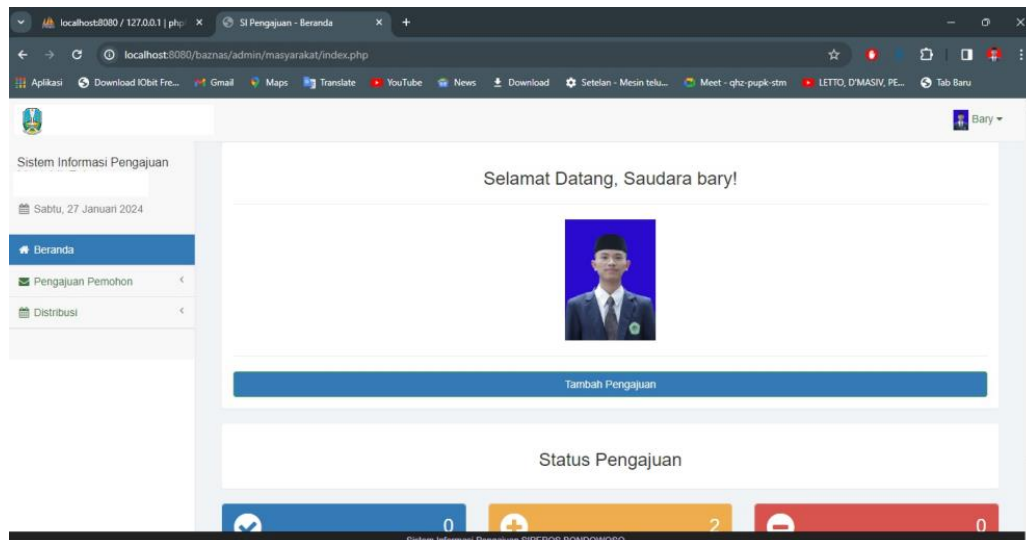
localhost:8080 / 127.0.0.1 | php ×
SI Pengajuan - Beranda ×
+

localhost:8080/baznas/admin/masyarakat/index.php

Aplikasi Download IObit Fre... Gmail Maps Translate YouTube News Download Setelan - Mesin telu... Meet - qhz-pupk-stm LETTO, D'MASIV, PE... Tab Baru

Bary

Sistem Informasi Pengajuan

Sabtu, 27 Januari 2024

Beranda

Pengajuan Pemohon

Distribusi

Selamat Datang, Saudara bary!

Tambah Pengajuan

Status Pengajuan

0

2

0

Sistem Informasi Pengajuan SIPEBOS BONDOWOSO